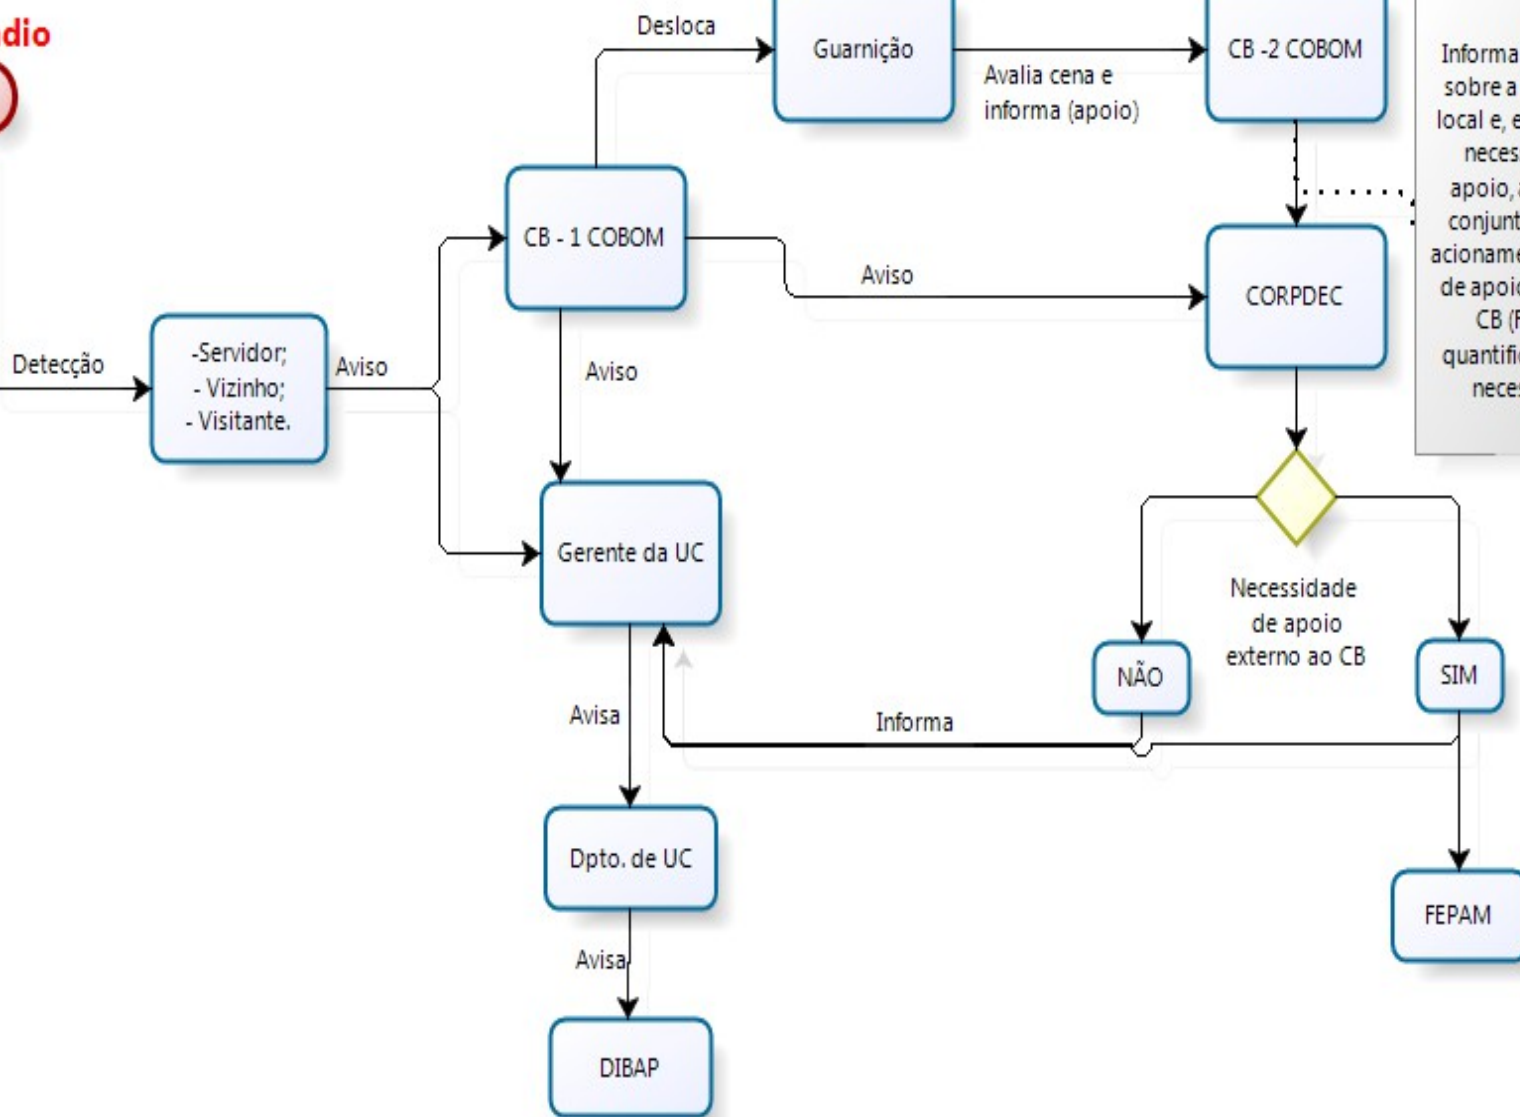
dio

Detecção

-Servidor;
- Vizinho;
- Visitante.

Aviso

CB - 1 COBOM

Desloca

Guarnição

Avalia cena e informa (apoio)

CB -2 COBOM

Informa
sobre a
local e, e
neces
apoio, a
conjunt
acioname
de apoio
CB (F
quantific
neces

Aviso

CORPDEC

Aviso

Gerente da UC

Necessidade de apoio externo ao CB

NÃO

SIM

Informa

Avisa

Dpto. de UC

Avisa

DIBAP

FEPAM